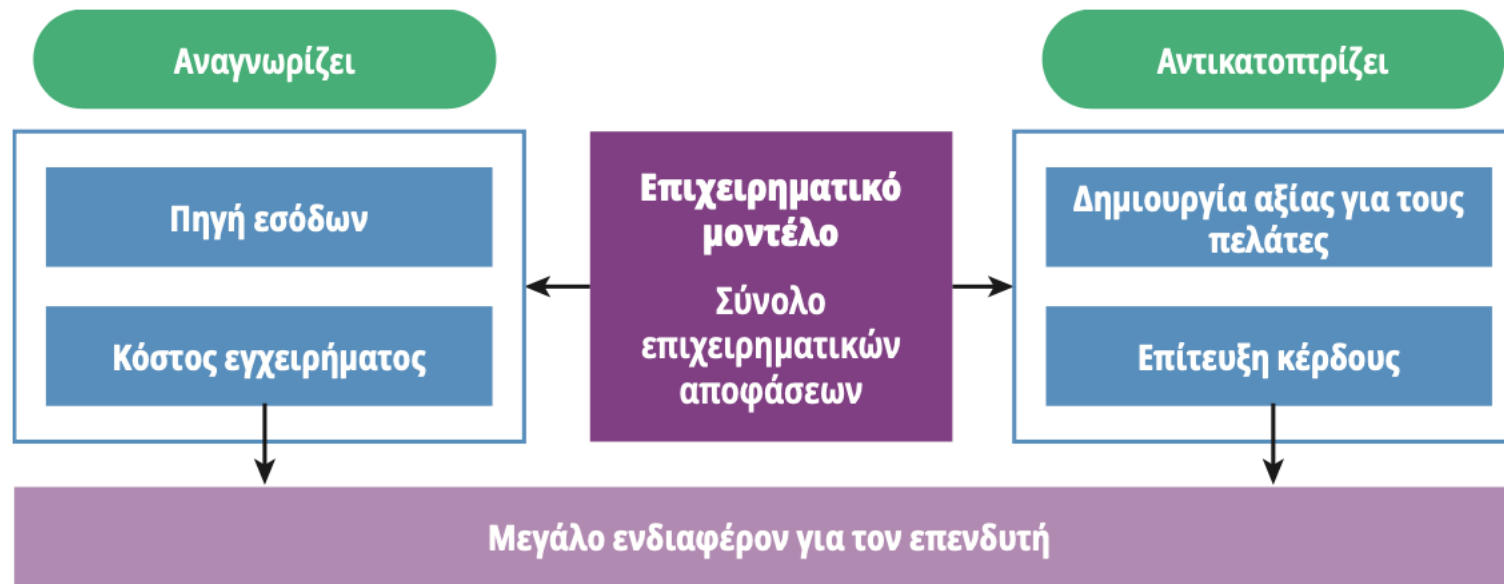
Αναγνωρίζει

Πηγή εσόδων

Κόστος εγχειρήματος

Επιχειρηματικό μοντέλο

Σύνολο επιχειρηματικών αποφάσεων

Αντικατοπτρίζει

Δημιουργία αξίας για τους πελάτες

Επίτευξη κέρδους

Μεγάλο ενδιαφέρον για τον επενδυτή